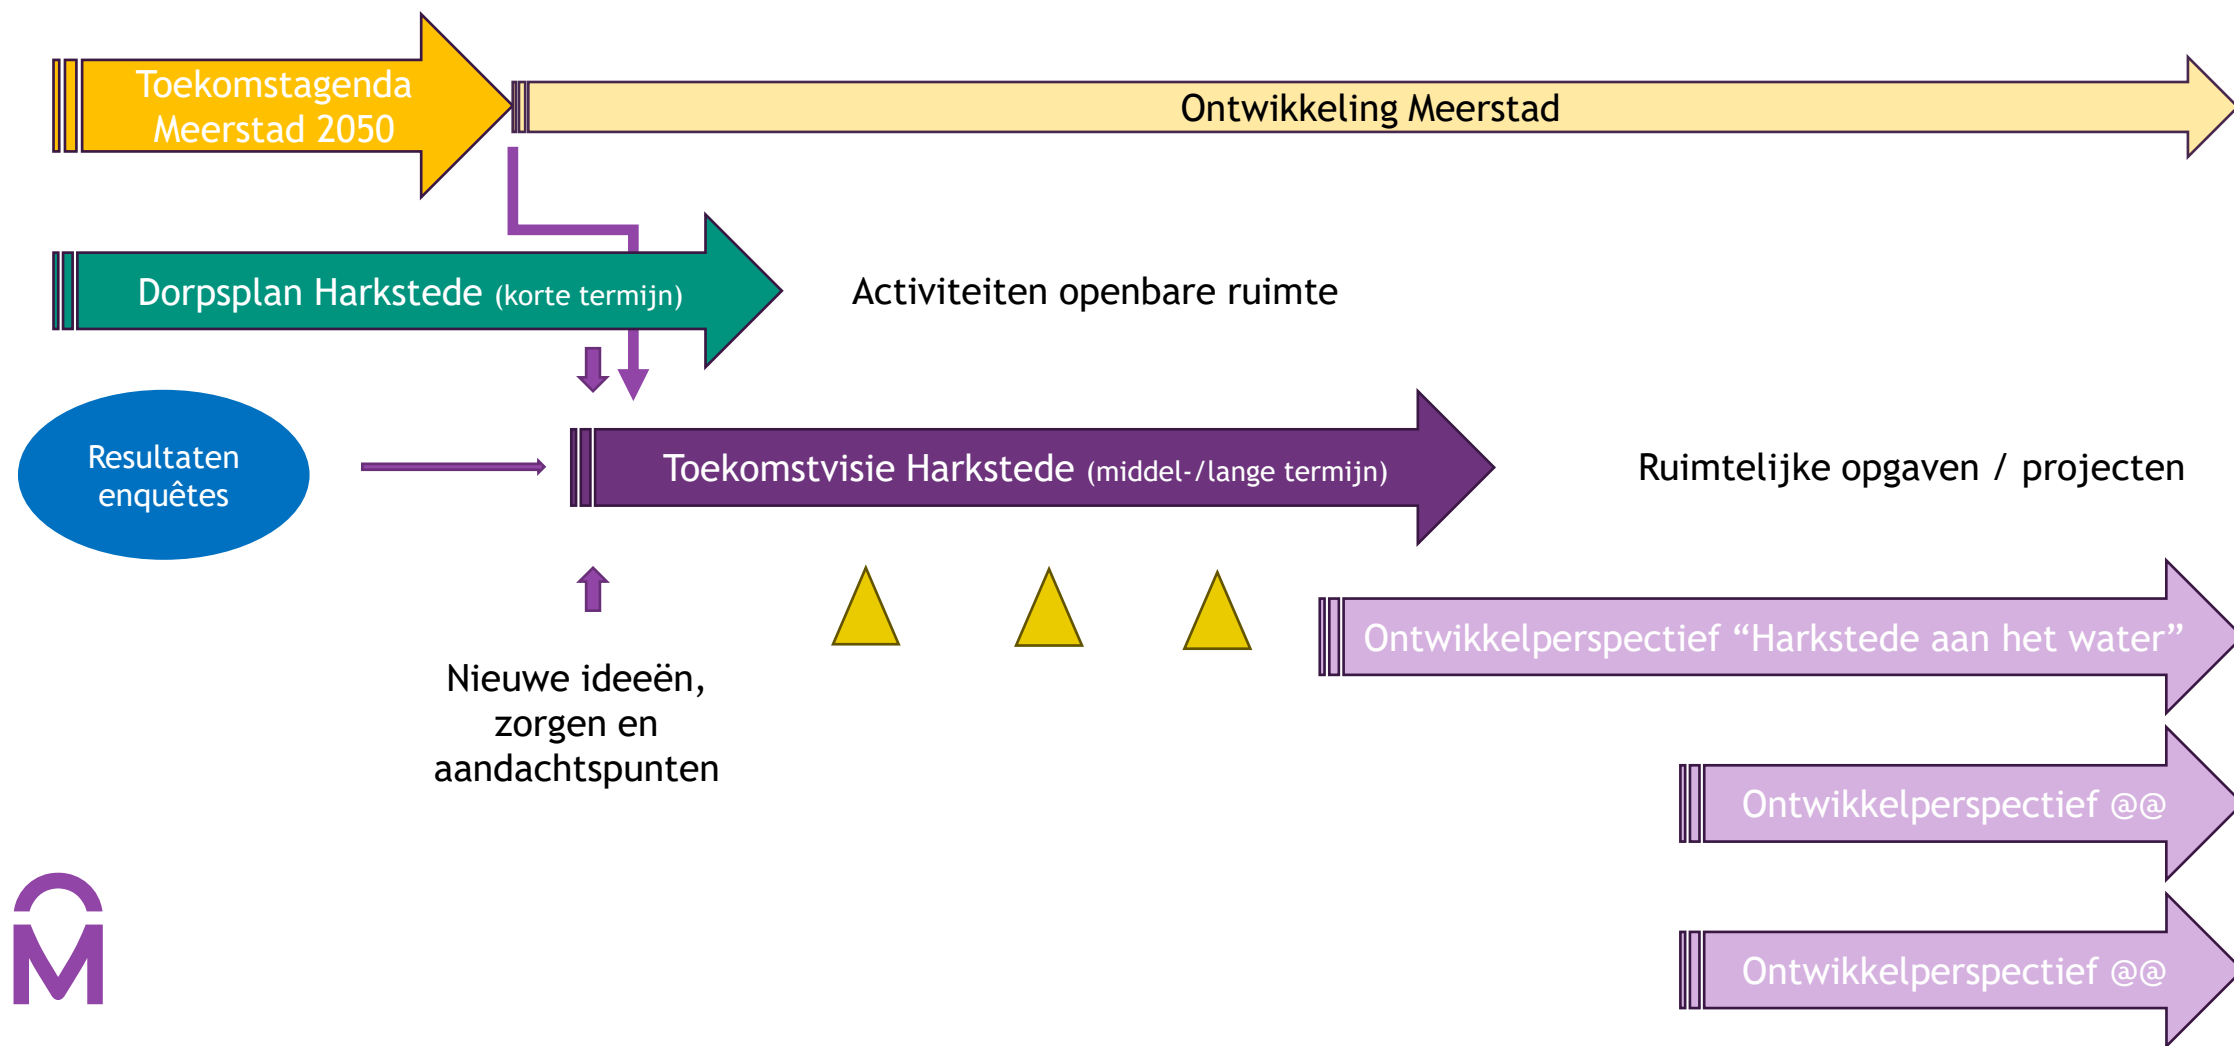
Toekomstagenda Meerstad 2050

Ontwikkeling Meerstad

Dorpsplan Harkstede (korte termijn)

Activiteiten openbare ruimte

Resultaten enquêtes

Toekomstvisie Harkstede (middel-/lange termijn)

Ruimtelijke opgaven / projecten

Nieuwe ideeën, zorgen en aandachtspunten

Ontwikkelperspectief “Harkstede aan het water”

Ontwikkelperspectief @@

Ontwikkelperspectief @@